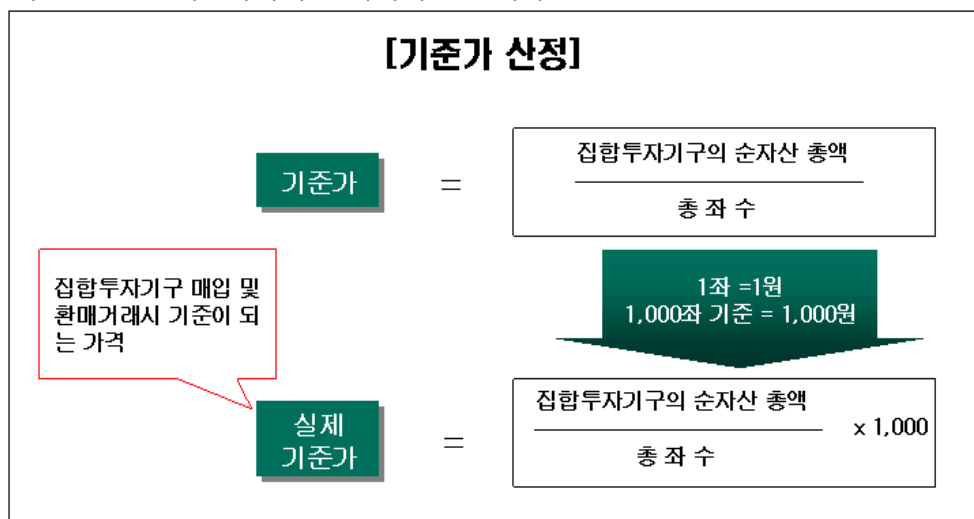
[기준가 산정]

기준가 = $\frac{\text{집합투자기구의 순자산 총액}}{\text{총 좌 수}}$

집합투자기구 매입 및 환매거래시 기준이 되는 가격

1좌 =1원
1,000좌 기준 = 1,000원

실제 기준가 = $\frac{\text{집합투자기구의 순자산 총액}}{\text{총 좌 수}}$ x 1,000